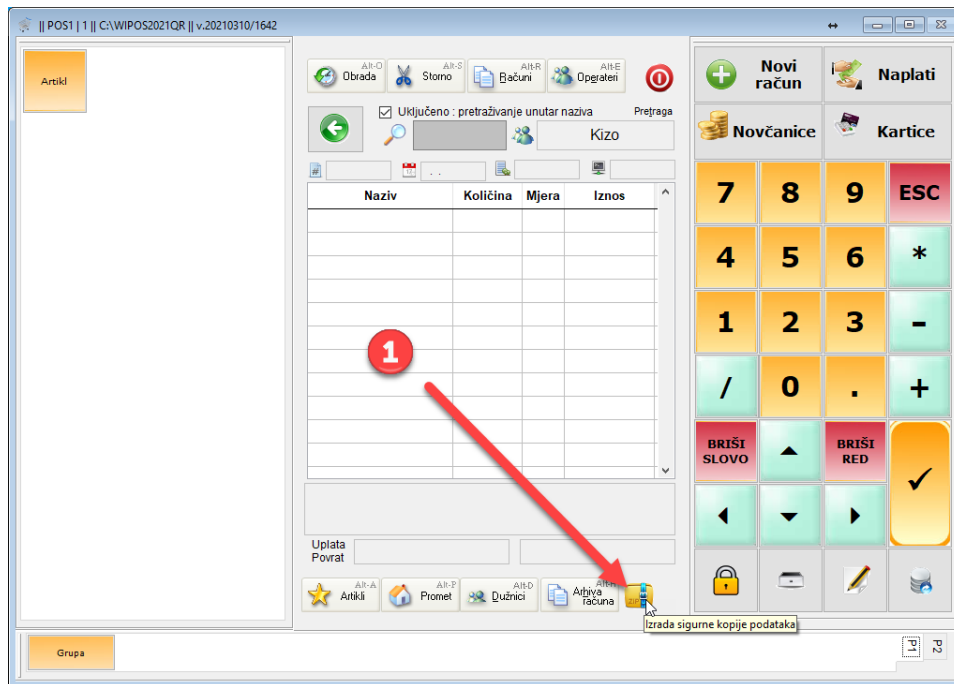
|| POS1 | 1 || C:\WIPOS2021QR || v.20210310/1642

Artikl

Alt-O Obrada
Alt-S Storno
Alt-R Računi
Alt-E Operateri

Uključeno : pretraživanje unutar naziva
Pretraga

Kizo

. .

| Naziv | Količina | Mjera | Iznos |
|---|---|---|---|
| | | | |

1

Uplata
Povrat

Alt-A Artikli
Alt-P Promet
Alt-D Dužnici
Alt-H Arhiva računa

Izrada sigurne kopije podataka

Novi račun
Naplati
Novčanice
Kartice

7
8
9
ESC
4
5
6
*
1
2
3
-
/
0
.
+
BRIŠI SLOVO
BRIŠI RED

Grupa

P1
P2